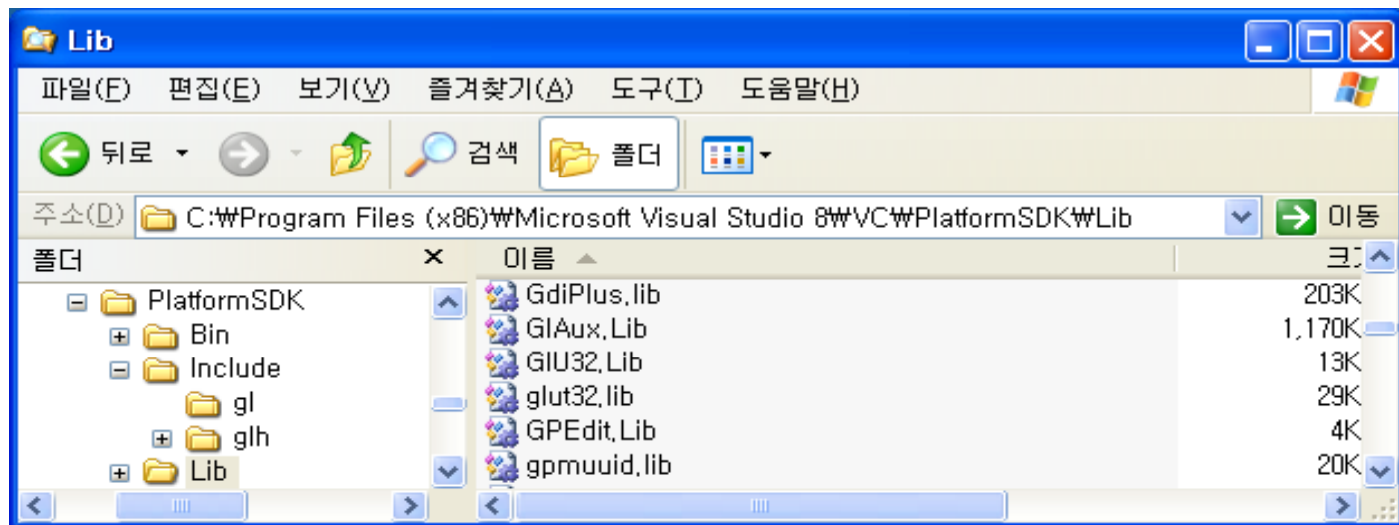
Lib

파일(F) 편집(E) 보기(V) 즐겨찾기(A) 도구(T) 도움말(H)

뒤로 검색 폴더

주소(D) C:₩Program Files (x86)₩Microsoft Visual Studio 8₩VC₩PlatformSDK₩Lib 이동

폴더 ×

PlatformSDK
Bin
Include
gl
glh
Lib

| 이름 | 크기 |
|---|---|
| GdiPlus.lib | 203K |
| GlAux.Lib | 1,170K |
| GlU32.Lib | 13K |
| glut32.lib | 29K |
| GPEdit.Lib | 4K |
| gpmuuid.lib | 20K |